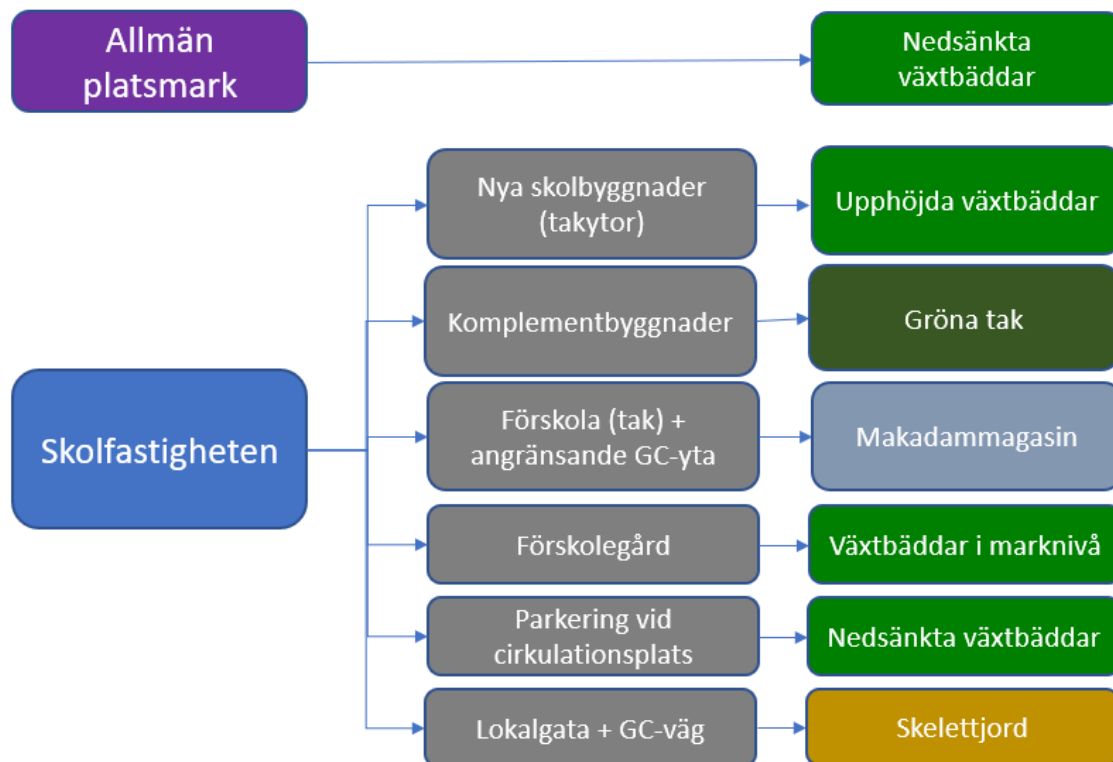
Allmän platsmark

Nedsänkta växtbäddar

Skolfastigheten

Nya skolbyggnader (takytor)

Upphöjda växtbäddar

Komplementbyggnader

Gröna tak

Förskola (tak) + angränsande GC-yta

Makadammagasin

Förskolegård

Växtbäddar i marknivå

Parkering vid cirkulationsplats

Nedsänkta växtbäddar

Lokalgata + GC-väg

Skelettjord